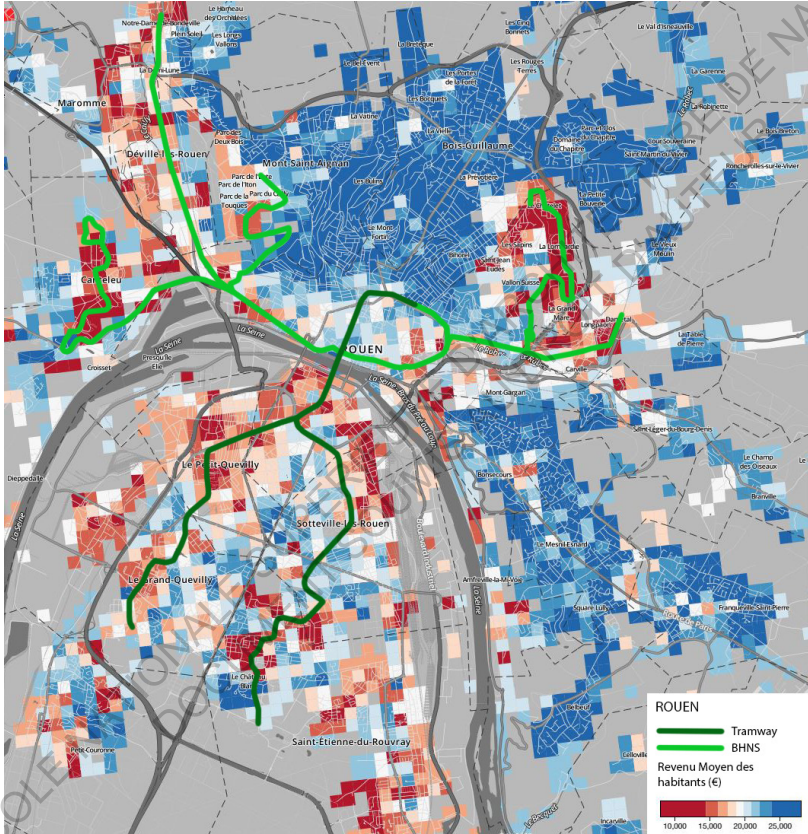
Notre-Dame-de-Bondeville
Le Hameau des Orchidées
Plein Soleil
Les Longs Vallons
Le Bréteque
Les Cinq Bonnets
Le Val d'Isneauville
La Demi-Lune
Le Bel Évent
Les Portes de la Forêt
Les Rouges Terres
La Garenne
Maromme
La Robinette
La Vatine
Les Bocquets
Parc des Deux Bois
La Ville
Parc et bois Domaine de l'Église du Chapitre
Cour Souveraine
Le Bel Event
Déville-lès-Rouen
Mont-Saint-Aignan
Bois-Guillaume
Saint-Martin-du-Vivier
Roncherolles-sur-le-Vivier
Parc de l'Iton
Parc de la Touques
Parc du Cailly
La Prévotière
La Petite Bouverie
Les Bulins
Le Mont Fortin
Les Sapins
La Lombardie
Le Vieux Moulin
Canteleu
Saint-Jean Eudes
Vallon Suisse
Le Grand Mare
Darnétal
La Seine
ROUEN
La Taille de Pierre
Croisset
Presqu'île Elie
Carville
Mont-Gargan
Saint-Léger-du-Bourg-Denis
Le Petit-Quevilly
Bonsecours
Le Champ des Oiseaux
Dieppedalle
Braqueville
La Seine
Sotteville-lès-Rouen
Le Mesnil-Esnard
Amfreville-la-Mi-Voie
Le Grand-Quevilly
Franqueville-Saint-Pierre
Square Lully
Le Château Blanc
Saint-Étienne-du-Rouvray
Belbeuf
Petit-Couronne
ROUEN
Tramway
BHNS
Revenu Moyen des habitants (€)
10,000
15,000
20,000
25,000